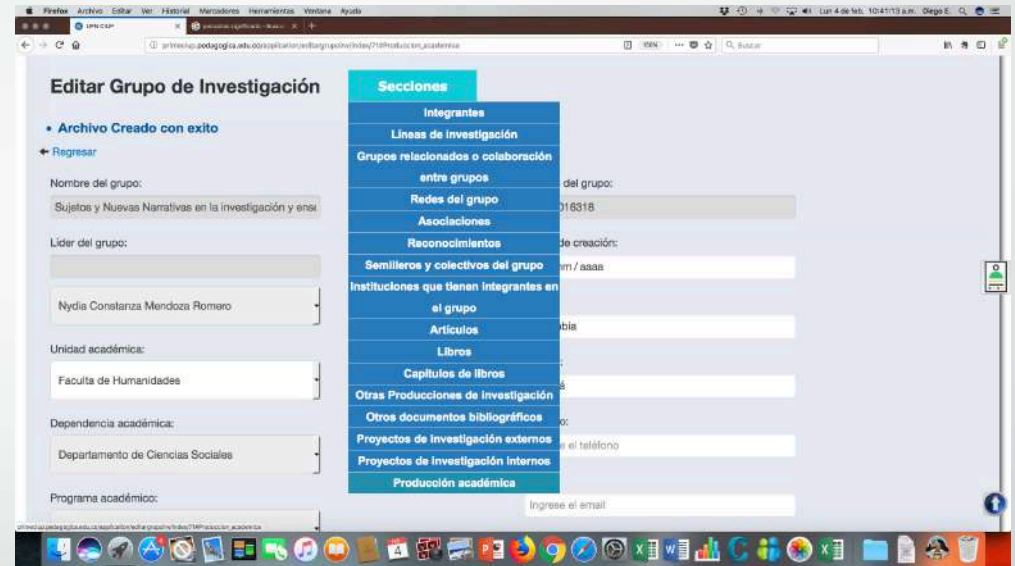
Firefox Archivo Editar Ver Historial Marcadores Herramientas Ventana Ayuda

Lun 4 de feb. 10:41:13 a.m. Diego E.

UPN CSP

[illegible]

primrecup.pedagogica.edu.co/application/editargrupo/inv/index/71#Produccion_academica

150%

Buscar

Editar Grupo de Investigación

• Archivo Creado con exito

← Regresar

Nombre del grupo:

Sujetos y Nuevas Narrativas en la investigación y ens

Lider del grupo:

Nydia Constanza Mendoza Romero

Unidad académica:

Faculta de Humanidades

Dependencia académica:

Departamento de Ciencias Sociales

Programa académico:

Secciones

Integrantes

Lineas de investigación

Grupos relacionados o colaboración entre grupos

Redes del grupo

Asociaciones

Reconocimientos

Semilleros y colectivos del grupo

Instituciones que tienen integrantes en el grupo

Artículos

Libros

Capitulos de libros

Otras Producciones de investigación

Otros documentos bibliográficos

Proyectos de investigación externos

Proyectos de investigación internos

Producción académica

del grupo:

016318

de creación:

m / aaaa

bia

á

e el teléfono

Ingrese el email

primrecup.pedagogica.edu.co/application/editargrupo/inv/index/71#Produccion_academica